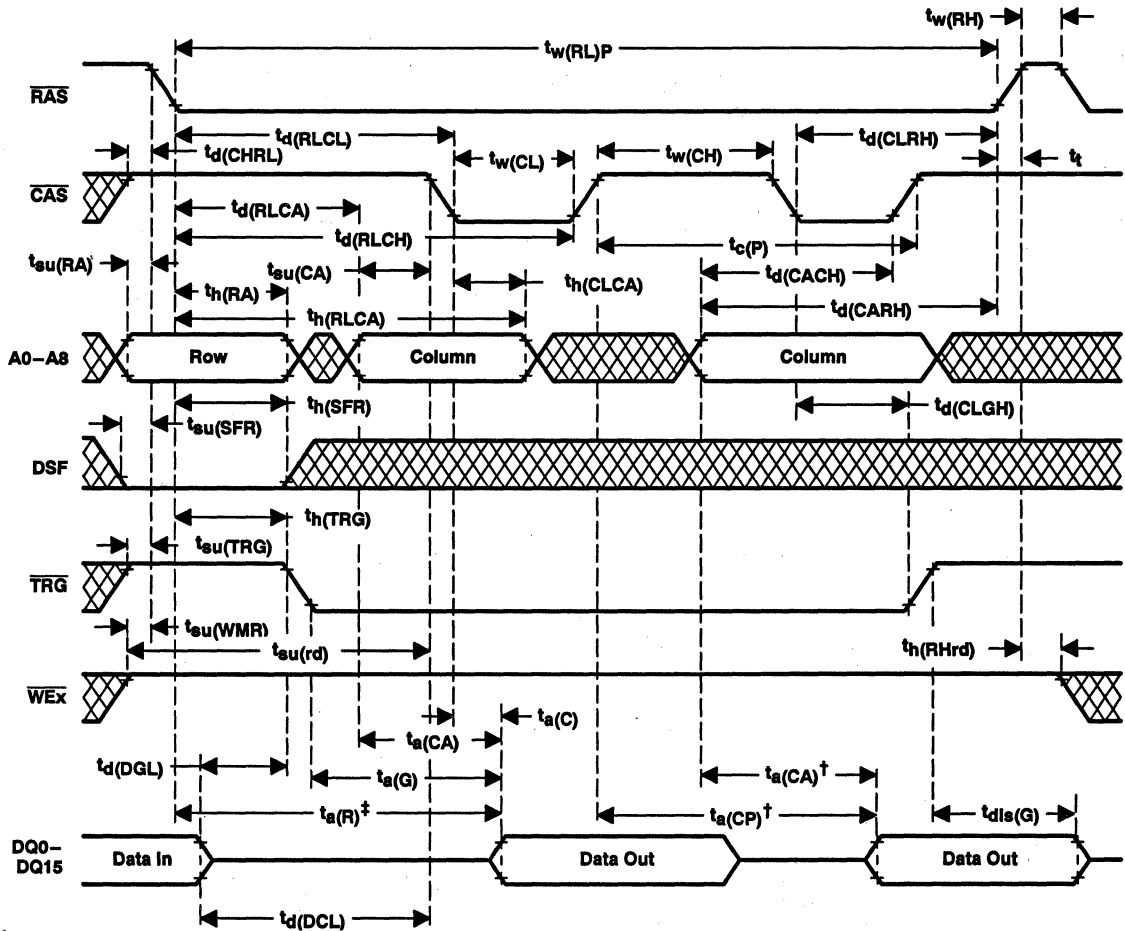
$t_{w(RH)}$

$t_{w(RL)P}$

$\overline{RAS}$

$t_{d(RLCL)}$

$t_{d(CLRH)}$

$t_{d(CHRL)}$

$t_{w(CL)}$

$t_{w(CH)}$

$t_t$

$\overline{CAS}$

$t_{d(RLCA)}$

$t_{d(RLCH)}$

$t_{c(P)}$

$t_{su(RA)}$

$t_{su(CA)}$

$t_{d(CACH)}$

$t_{h(RA)}$

$t_{h(CLCA)}$

$t_{h(RLCA)}$

$t_{d(CARH)}$

A0–A8

Row

Column

Column

$t_{h(SFR)}$

$t_{su(SFR)}$

$t_{d(CLGH)}$

DSF

$t_{h(TRG)}$

$t_{su(TRG)}$

$\overline{TRG}$

$t_{su(WMR)}$

$t_{su(rd)}$

$t_{h(RHrd)}$

$\overline{WEx}$

$t_{a(C)}$

$t_{a(CA)}$

$t_{d(DGL)}$

$t_{a(G)}$

$t_{a(CA)}$†

$t_{a(R)}$‡

$t_{a(CP)}$†

$t_{dis(G)}$

DQ0–DQ15

Data In

Data Out

Data Out

$t_{d(DCL)}$